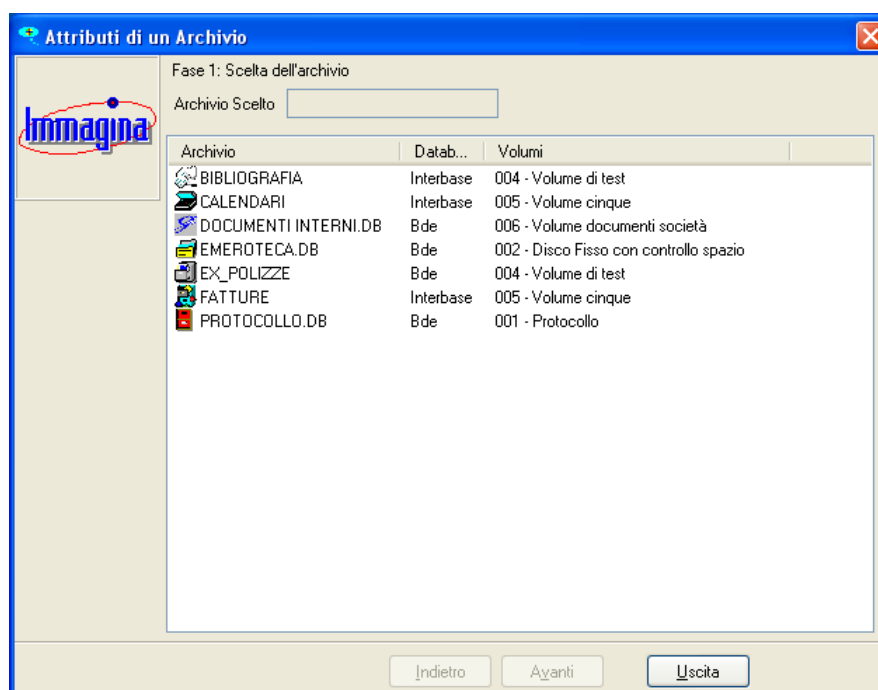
Attributi di un Archivio

Immagina

Fase 1: Scelta dell'archivio

Archivio Scelto

| Archivio | Datab... | Volumi |
|---|---|---|
| BIBLIOGRAFIA | Interbase | 004 - Volume di test |
| CALENDARI | Interbase | 005 - Volume cinque |
| DOCUMENTI INTERNI.DB | Bde | 006 - Volume documenti società |
| EMEROTECA.DB | Bde | 002 - Disco Fisso con controllo spazio |
| EX_POLIZZE | Bde | 004 - Volume di test |
| FATTURE | Interbase | 005 - Volume cinque |
| PROTOCOLLO.DB | Bde | 001 - Protocollo |

Indietro Avanti Uscita